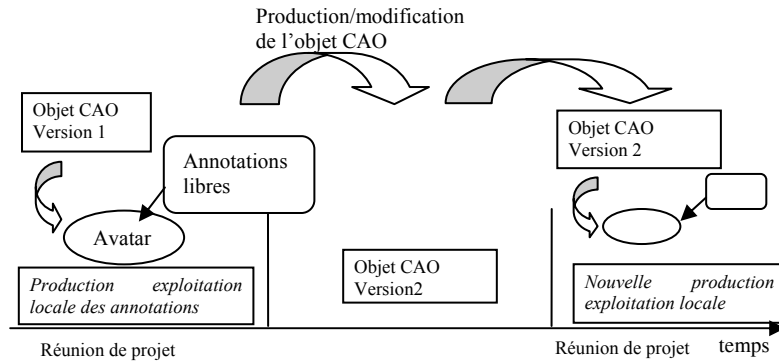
Production/modification de l'objet CAO

Objet CAO Version 1

Annotations libres

Avatar

Production exploitation locale des annotations

Objet CAO Version2

Objet CAO Version 2

Nouvelle production exploitation locale

Réunion de projet

Réunion de projet

temps